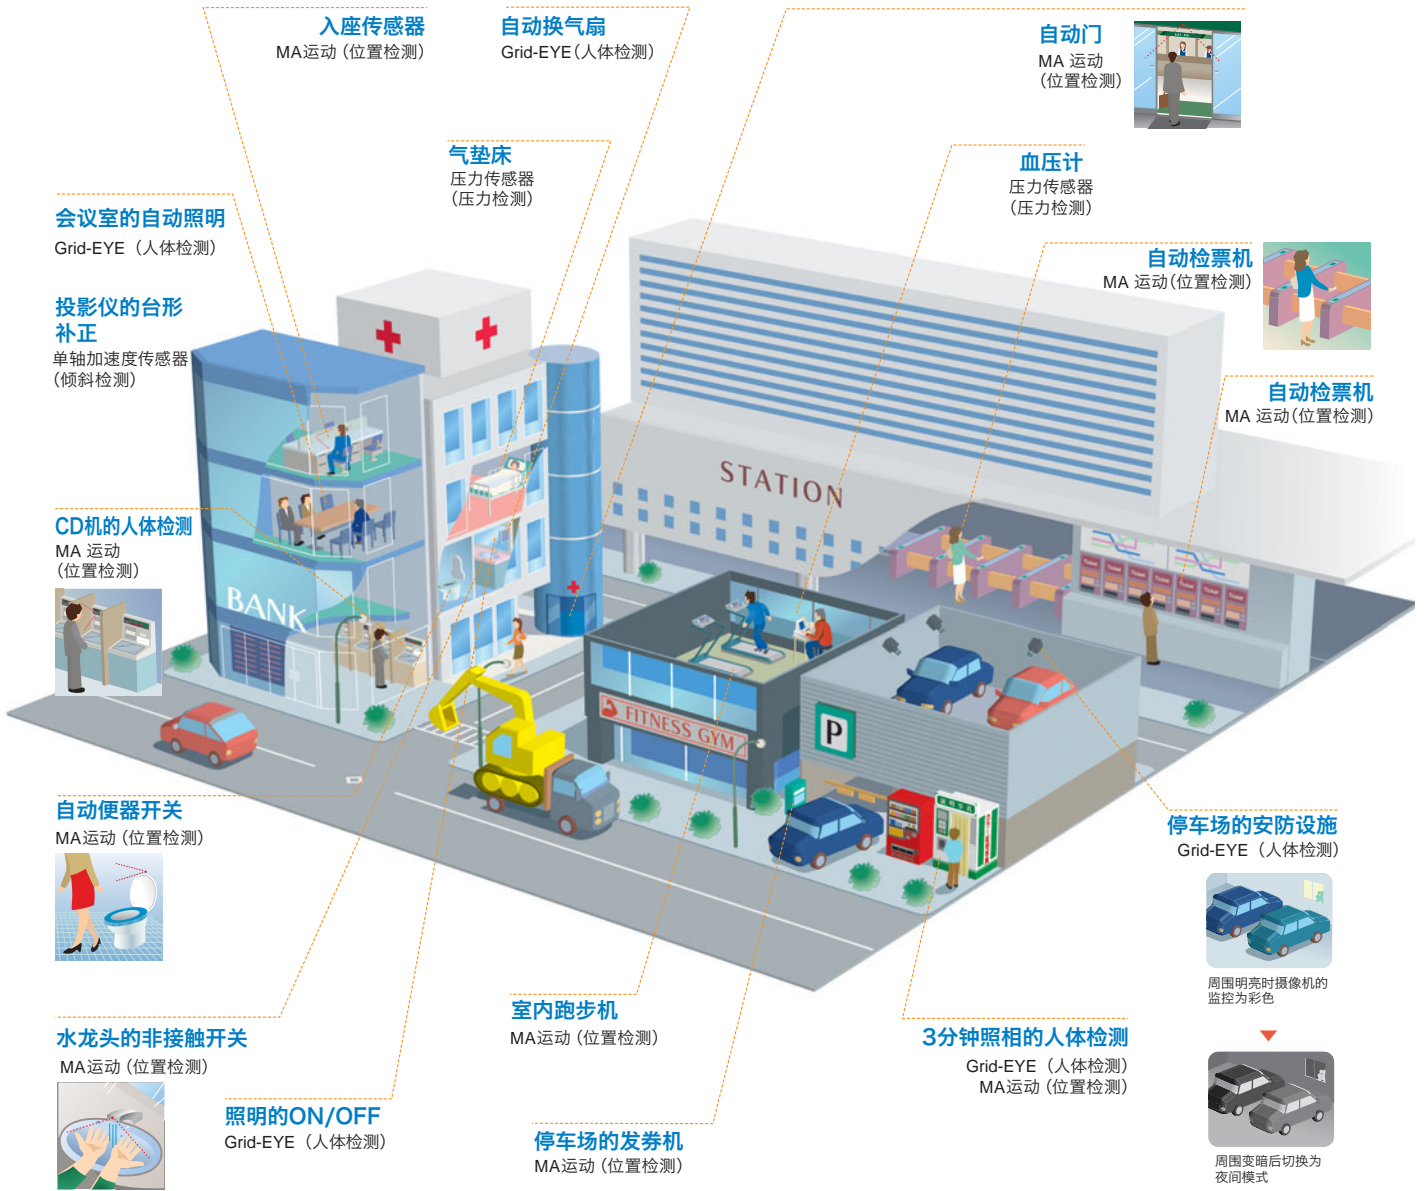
入座传感器
MA运动（位置检测）

自动换气扇
Grid-EYE（人体检测）

自动门
MA 运动
（位置检测）

气垫床
压力传感器
（压力检测）

血压计
压力传感器
（压力检测）

会议室的自动照明
Grid-EYE（人体检测）

自动检票机
MA 运动（位置检测）

投影仪的台形补正
单轴加速度传感器
（倾斜检测）

自动检票机
MA 运动（位置检测）

STATION

CD机的人体检测
MA 运动
（位置检测）

BANK

FITNESS GYM

P

自动便器开关
MA运动（位置检测）

停车场的安防设施
Grid-EYE（人体检测）

周围明亮时摄像机的监控为彩色

水龙头的非接触开关
MA运动（位置检测）

室内跑步机
MA运动（位置检测）

3分钟照相的人体检测
Grid-EYE（人体检测）
MA运动（位置检测）

照明的ON/OFF
Grid-EYE（人体检测）

停车场的发券机
MA运动（位置检测）

周围变暗后切换为夜间模式